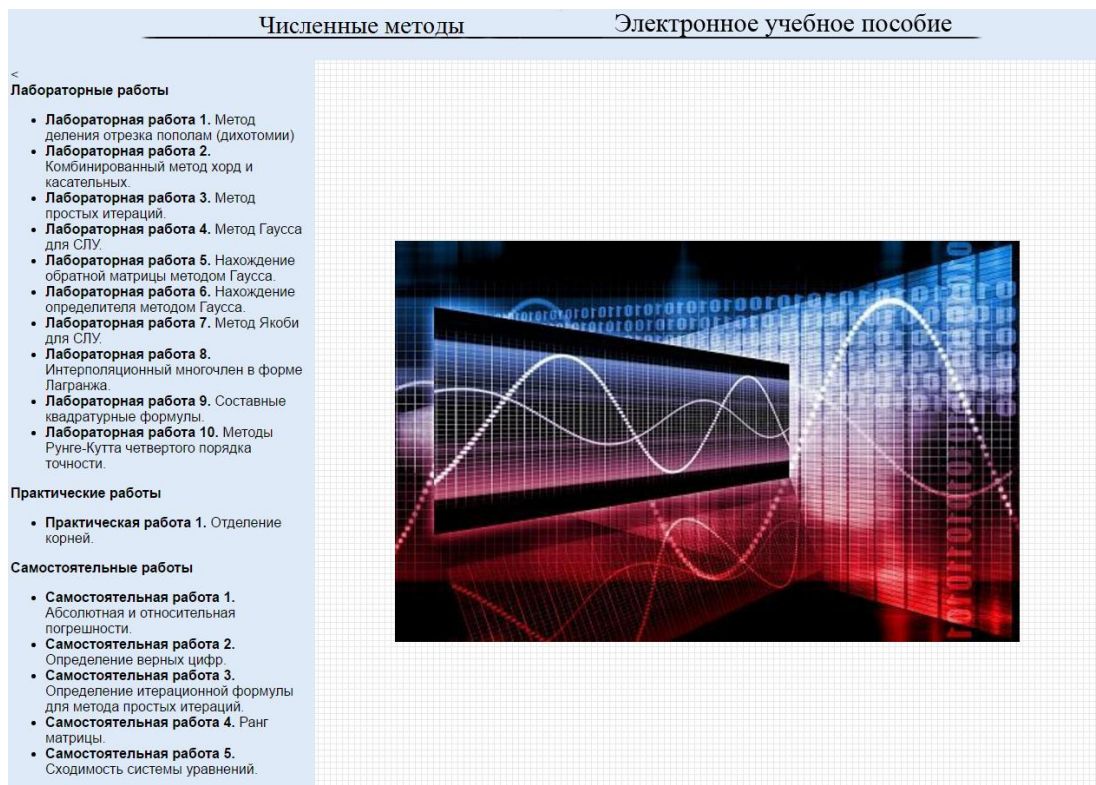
Численные методы Электронное учебное пособие

<

Лабораторные работы

- **Лабораторная работа 1.** Метод деления отрезка пополам (дихотомии)
- **Лабораторная работа 2.** Комбинированный метод хорд и касательных.
- **Лабораторная работа 3.** Метод простых итераций.
- **Лабораторная работа 4.** Метод Гаусса для СЛУ.
- **Лабораторная работа 5.** Нахождение обратной матрицы методом Гаусса.
- **Лабораторная работа 6.** Нахождение определителя методом Гаусса.
- **Лабораторная работа 7.** Метод Якоби для СЛУ.
- **Лабораторная работа 8.** Интерполяционный многочлен в форме Лагранжа.
- **Лабораторная работа 9.** Составные квадратурные формулы.
- **Лабораторная работа 10.** Методы Рунге-Кутта четвертого порядка точности.

Практические работы

- **Практическая работа 1.** Отделение корней.

Самостоятельные работы

- **Самостоятельная работа 1.** Абсолютная и относительная погрешности.
- **Самостоятельная работа 2.** Определение верных цифр.
- **Самостоятельная работа 3.** Определение итерационной формулы для метода простых итераций.
- **Самостоятельная работа 4.** Ранг матрицы.
- **Самостоятельная работа 5.** Сходимость системы уравнений.